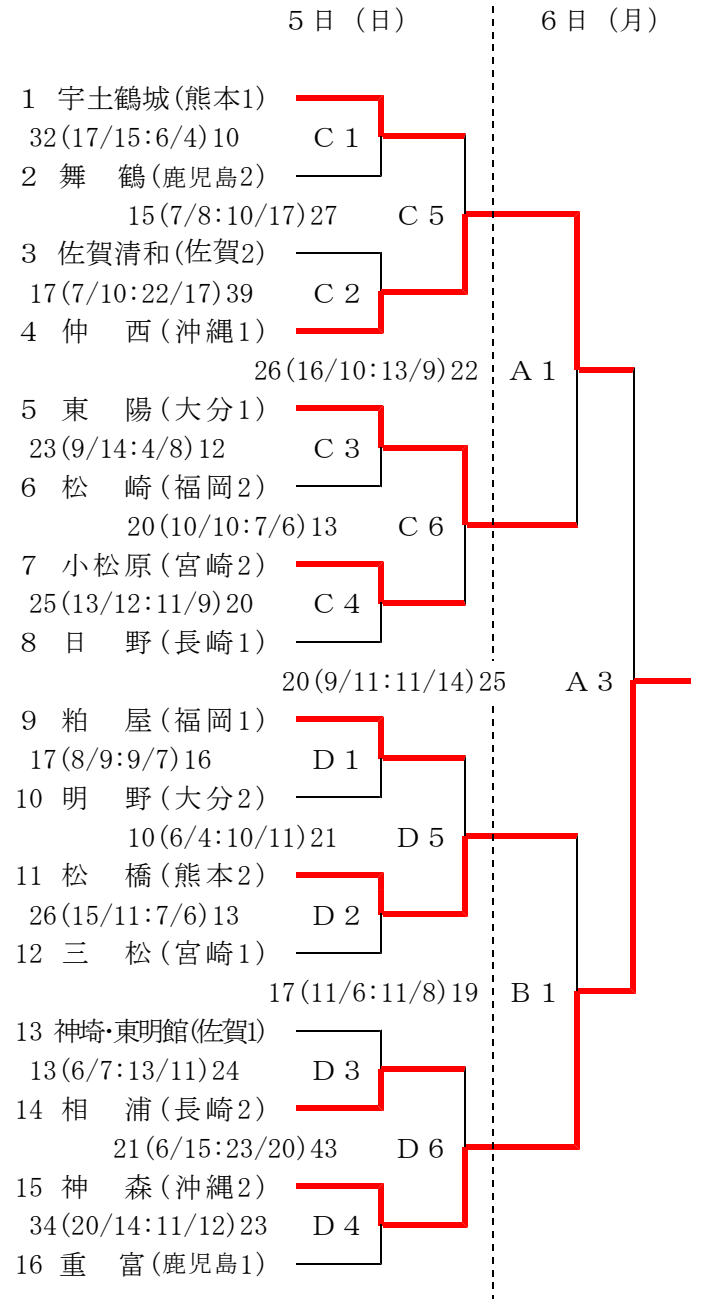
5日（日）

6日（月）

1 宇土鶴城(熊本1)

32(17/15:6/4)10

C1

2 舞 鶴(鹿児島2)

15(7/8:10/17)27

C5

3 佐賀清和(佐賀2)

17(7/10:22/17)39

C2

4 仲 西(沖縄1)

26(16/10:13/9)22

A1

5 東 陽(大分1)

23(9/14:4/8)12

C3

6 松 崎(福岡2)

20(10/10:7/6)13

C6

7 小松原(宮崎2)

25(13/12:11/9)20

C4

8 日 野(長崎1)

20(9/11:11/14)25

A3

9 粕 屋(福岡1)

17(8/9:9/7)16

D1

10 明 野(大分2)

10(6/4:10/11)21

D5

11 松 橋(熊本2)

26(15/11:7/6)13

D2

12 三 松(宮崎1)

17(11/6:11/8)19

B1

13 神埼・東明館(佐賀1)

13(6/7:13/11)24

D3

14 相 浦(長崎2)

21(6/15:23/20)43

D6

15 神 森(沖縄2)

34(20/14:11/12)23

D4

16 重 富(鹿児島1)